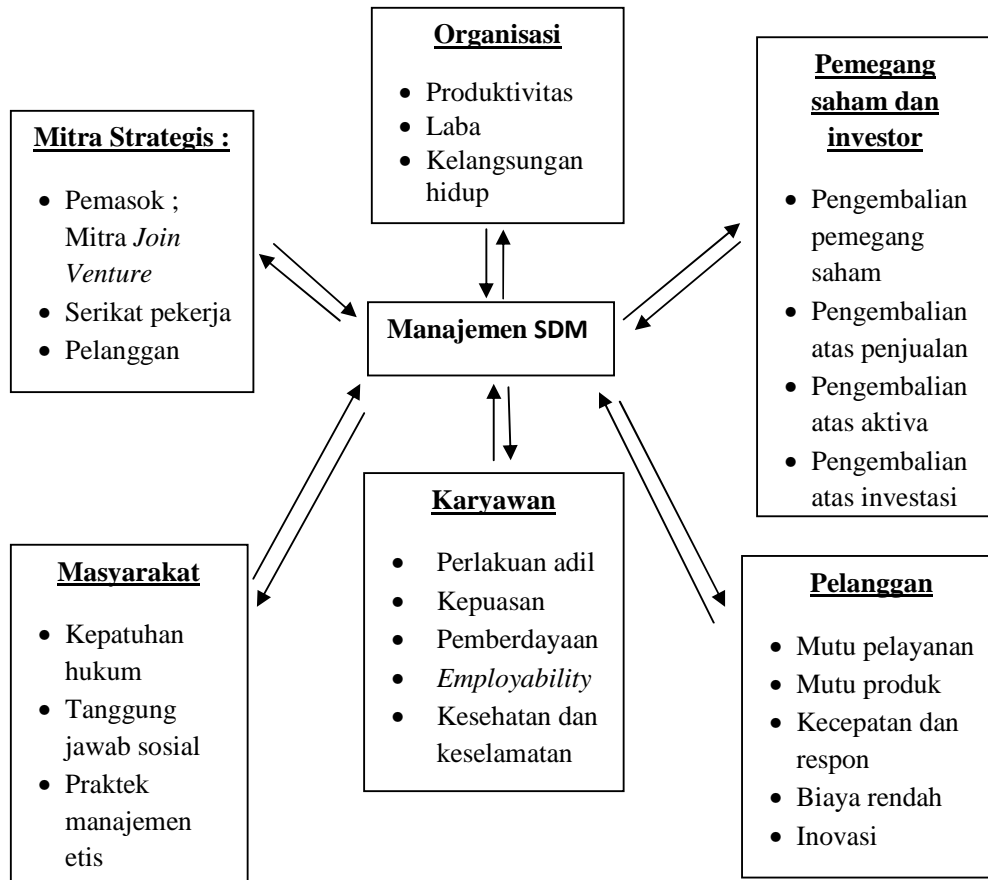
Organisasi

- Produktivitas
- Laba
- Kelangsungan hidup

Mitra Strategis :

- Pemasok ; Mitra Join Venture
- Serikat pekerja
- Pelanggan

Pemegang saham dan investor

- Pengembalian pemegang saham
- Pengembalian atas penjualan
- Pengembalian atas aktiva
- Pengembalian atas investasi

Manajemen SDM

Karyawan

- Perlakuan adil
- Kepuasan
- Pemberdayaan
- Employability
- Kesehatan dan keselamatan

Masyarakat

- Kepatuhan hukum
- Tanggung jawab sosial
- Praktek manajemen etis

Pelanggan

- Mutu pelayanan
- Mutu produk
- Kecepatan dan respon
- Biaya rendah
- Inovasi